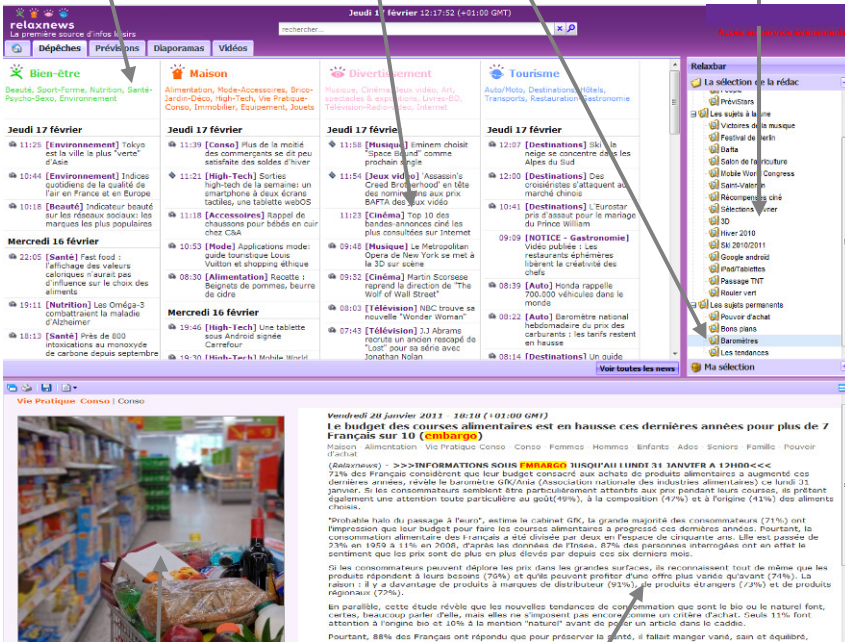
relaxnews
La première source d'infos loisirs

Jeudi 1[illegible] février 12:17:52 (+01:00 GMT)

rechercher...

Accès au service sémantique

Dépêches | Prévisions | Diaporamas | Vidéos

Bien-être
Beauté, Sport-Forme, Nutrition, Santé-Psycho-Sexo, Environnement

Jeudi 17 février
11:25 [Environnement] Tokyo est la ville la plus "verte" d'Asie
10:44 [Environnement] Indices quotidiens de la qualité de l'air en France et en Europe
10:18 [Beauté] Indicateur beauté sur les réseaux sociaux: les marques les plus populaires

Mercredi 16 février
22:05 [Santé] Fast food : l'affichage des valeurs caloriques n'aurait pas d'influence sur le choix des aliments
19:11 [Nutrition] Les Oméga-3 combattraient la maladie d'Alzheimer
18:13 [Santé] Près de 800 intoxications au monoxyde de carbone depuis septembre

Maison
Alimentation, Mode-Accessoires, Brico-Jardin-Déco, High-Tech, Vie Pratique-Conso, Immobilier, Equipement, Jouets

Jeudi 17 février
11:39 [Conso] Plus de la moitié des commerçants se dit peu satisfaite des soldes d'hiver
11:21 [High-Tech] Sorties high-tech de la semaine: un smartphone à deux écrans tactiles, une tablette webOS
11:18 [Accessoires] Rappel de chaussons pour bébés en cuir chez C&A
10:53 [Mode] Applications mode: guide touristique Louis Vuitton et shopping éthique
08:30 [Alimentation] Recette : Beignets de pommes, beurre de cidre

Mercredi 16 février
19:46 [High-Tech] Une tablette sous Android signée Carrefour
19:30 [High-Tech] Mobile World

Divertissement
Musique, Cinéma, Jeux vidéo, Art, spectacles & expositions, Livres-BD, Télévision-Radio-Web, Internet

Jeudi 17 février
11:58 [Musique] Eminem choisit "Space Bound" comme prochain single
11:54 [Jeux vidéo] 'Assassin's Creed Brotherhood' en tête des nominations aux prix BAFTA des jeux vidéo
11:23 [Cinéma] Top 10 des bandes-annonces ciné les plus consultées sur Internet
09:48 [Musique] Le Metropolitan Opera de New York se met à la 3D sur scène
09:32 [Cinéma] Martin Scorsese reprend la direction de "The Wolf of Wall Street"
08:30 [Télévision] NBC trouve sa nouvelle "Wonder Woman"
07:43 [Télévision] J.J Abrams recrute un ancien rescapé de "Lost" pour sa série avec Jonathan Nolan

Tourisme
Auto/Moto, Destinations, Hôtels, Transports, Restauration-Gastronomie

Jeudi 17 février
12:07 [Destinations] Ski: la neige se concentre dans les Alpes du Sud
12:00 [Destinations] Des croisiéristes s'attaquent au marché chinois
10:41 [Destinations] L'Eurostar pris d'assaut pour le mariage du Prince William
09:09 [NOTICE - Gastronomie] Vidéo publiée : Les restaurants éphémères libèrent la créativité des chefs
08:39 [Auto] Honda rappelle 700.000 véhicules dans le monde
00:22 [Auto] Baromètre national hebdomadaire du prix des carburants : les tarifs restent en hausse
08:14 [Destinations] Un guide

Voir toutes les news

Relaxbar
La sélection de la rédac
Prévisitars
Les sujets à la une
Victoires de la musique
Festival de Berlin
Bafta
Salon de l'agriculture
Mobile World Congress
Saint-Valentin
Récompenses ciné
Sélections Février
3D
Hiver 2010
Ski 2010/2011
Google android
iPad/Tablettes
Passage TNT
Routier vert
Les sujets permanents
Pouvoir d'achat
Bons plans
Baromètres
Les tendances
Ma sélection

Vie Pratique Conso | Conso

Vendredi 28 janvier 2011 - 18:10 (+01:00 GMT)
Le budget des courses alimentaires est en hausse ces dernières années pour plus de 7 Français sur 10 (embargo)
Maison · Alimentation · Vie Pratique Conso · Conso · Femmes · Hommes · Enfants · Ados · Seniors · Famille · Pouvoir d'achat

(Relaxnews) - >>>INFORMATIONS SOUS EMBARGO JUSQU'AU LUNDI 31 JANVIER A 12H00<<<
71% des Français considèrent que leur budget consacré aux achats de produits alimentaires a augmenté ces dernières années, révèle le baromètre GfK/Ania (Association nationale des industries alimentaires) ce lundi 31 janvier. Si les consommateurs semblent être particulièrement attentifs aux prix pendant leurs courses, ils prêtent également une attention toute particulière au goût(49%), à la composition (47%) et à l'origine (41%) des aliments choisis.

"Probable halo du passage à l'euro", estime le cabinet GfK, la grande majorité des consommateurs (71%) ont l'impression que leur budget pour faire les courses alimentaires a progressé ces dernières années. Pourtant, la consommation alimentaire des Français a été divisée par deux en l'espace de cinquante ans. Elle est passée de 23% en 1959 à 11% en 2008, d'après les données de l'Insee. 87% des personnes interrogées ont en effet le sentiment que les prix sont de plus en plus élevés par rapport à ceux des six derniers mois.

Si les consommateurs peuvent déplorer les prix dans les grandes surfaces, ils reconnaissent tout de même que les produits répondent à leurs besoins (76%) et qu'ils peuvent profiter d'une offre plus variée qu'avant (74%). La raison : il y a davantage de produits à marques de distributeur (91%), de produits étrangers (73%) et de produits régionaux (72%).

En parallèle, cette étude révèle que les nouvelles tendances de consommation que sont le bio ou le naturel font, certes, beaucoup parler d'elle, mais elles ne s'imposent pas encore comme critère d'achat. Seuls 11% font attention à l'origine bio et 10% à la mention "naturel" avant de poser un article dans le caddie.

Pourtant, 88% des Français ont répondu que pour préserver la santé, il fallait manger varié, sain et équilibré,